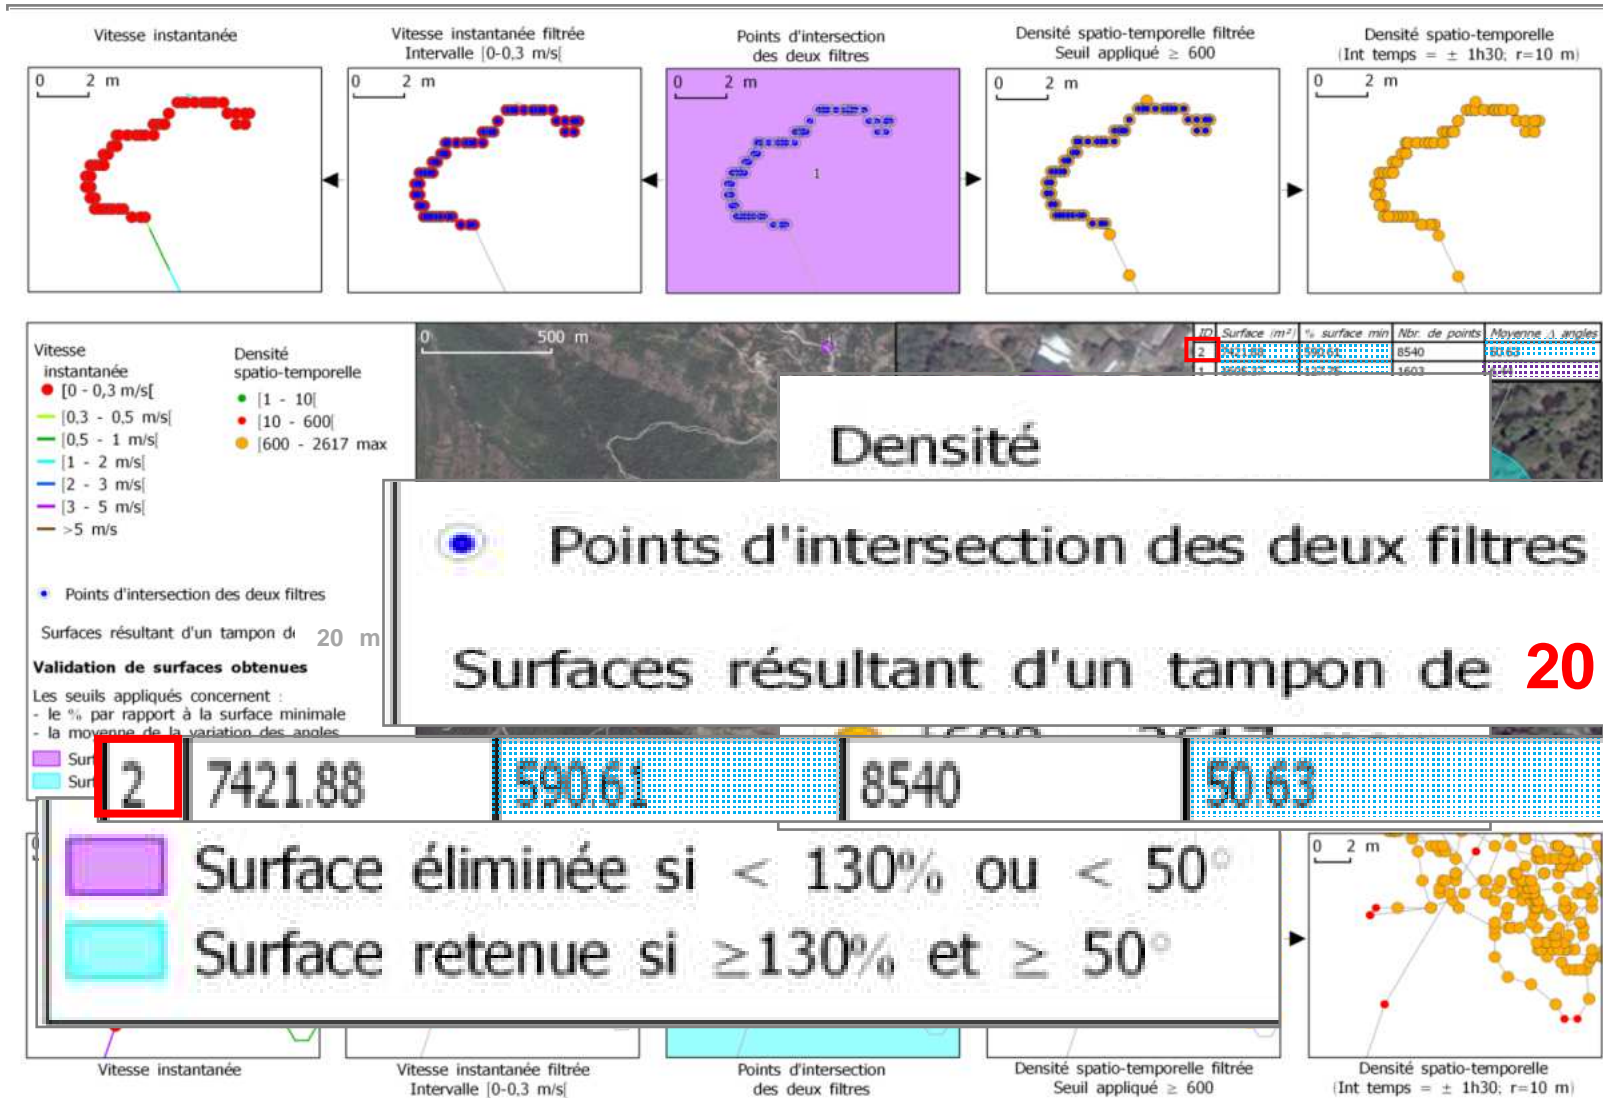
Vitesse instantanée

Vitesse instantanée filtrée
Intervalle [0-0,3 m/s[

Points d'intersection
des deux filtres

Densité spatio-temporelle filtrée
Seuil appliqué ≥ 600

Densité spatio-temporelle
(Int temps = ± 1h30; r=10 m)

0 2 m

0 2 m

0 2 m

1

0 2 m

0 2 m

Vitesse instantanée
● [0 - 0,3 m/s[
[0,3 - 0,5 m/s[
[0,5 - 1 m/s[
[1 - 2 m/s[
[2 - 3 m/s[
[3 - 5 m/s[
>5 m/s

Densité spatio-temporelle
● [1 - 10[
● [10 - 600[
● [600 - 2617 max

Points d'intersection des deux filtres

Surfaces résultant d'un tampon de 20 m

Validation de surfaces obtenues

Les seuils appliqués concernent :
- le % par rapport à la surface minimale
- la moyenne de la variation des angles

Sur
Sur

0 500 m

| ID | Surface (m²) | % surface min | Nbr. de points | Moyenne Δ angles |
|---|---|---|---|---|
| 2 | 7421.88 | 590.61 | 8540 | 50.63 |
| 1 | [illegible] | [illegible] | 1603 | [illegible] |

Densité

Points d'intersection des deux filtres

Surfaces résultant d'un tampon de 20

| 2 | 7421.88 | 590.61 | 8540 | 50.63 |
|---|---|---|---|---|

Surface éliminée si < 130% ou < 50°

Surface retenue si ≥130% et ≥ 50°

0 2 m

Vitesse instantanée

Vitesse instantanée filtrée
Intervalle [0-0,3 m/s[

Points d'intersection
des deux filtres

Densité spatio-temporelle filtrée
Seuil appliqué ≥ 600

Densité spatio-temporelle
(Int temps = ± 1h30; r=10 m)